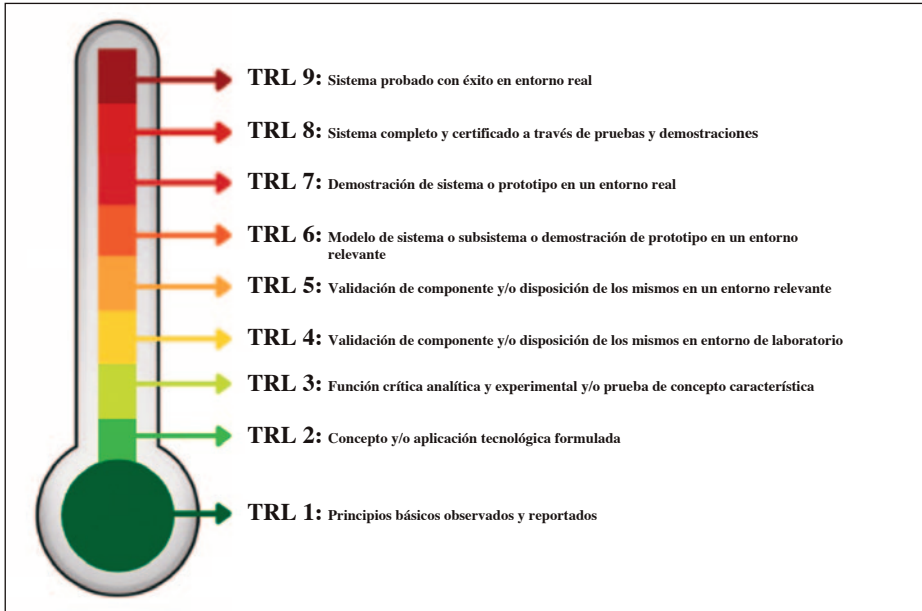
TRL 9: Sistema probado con éxito en entorno real

TRL 8: Sistema completo y certificado a través de pruebas y demostraciones

TRL 7: Demostración de sistema o prototipo en un entorno real

TRL 6: Modelo de sistema o subsistema o demostración de prototipo en un entorno relevante

TRL 5: Validación de componente y/o disposición de los mismos en un entorno relevante

TRL 4: Validación de componente y/o disposición de los mismos en entorno de laboratorio

TRL 3: Función crítica analítica y experimental y/o prueba de concepto característica

TRL 2: Concepto y/o aplicación tecnológica formulada

TRL 1: Principios básicos observados y reportados